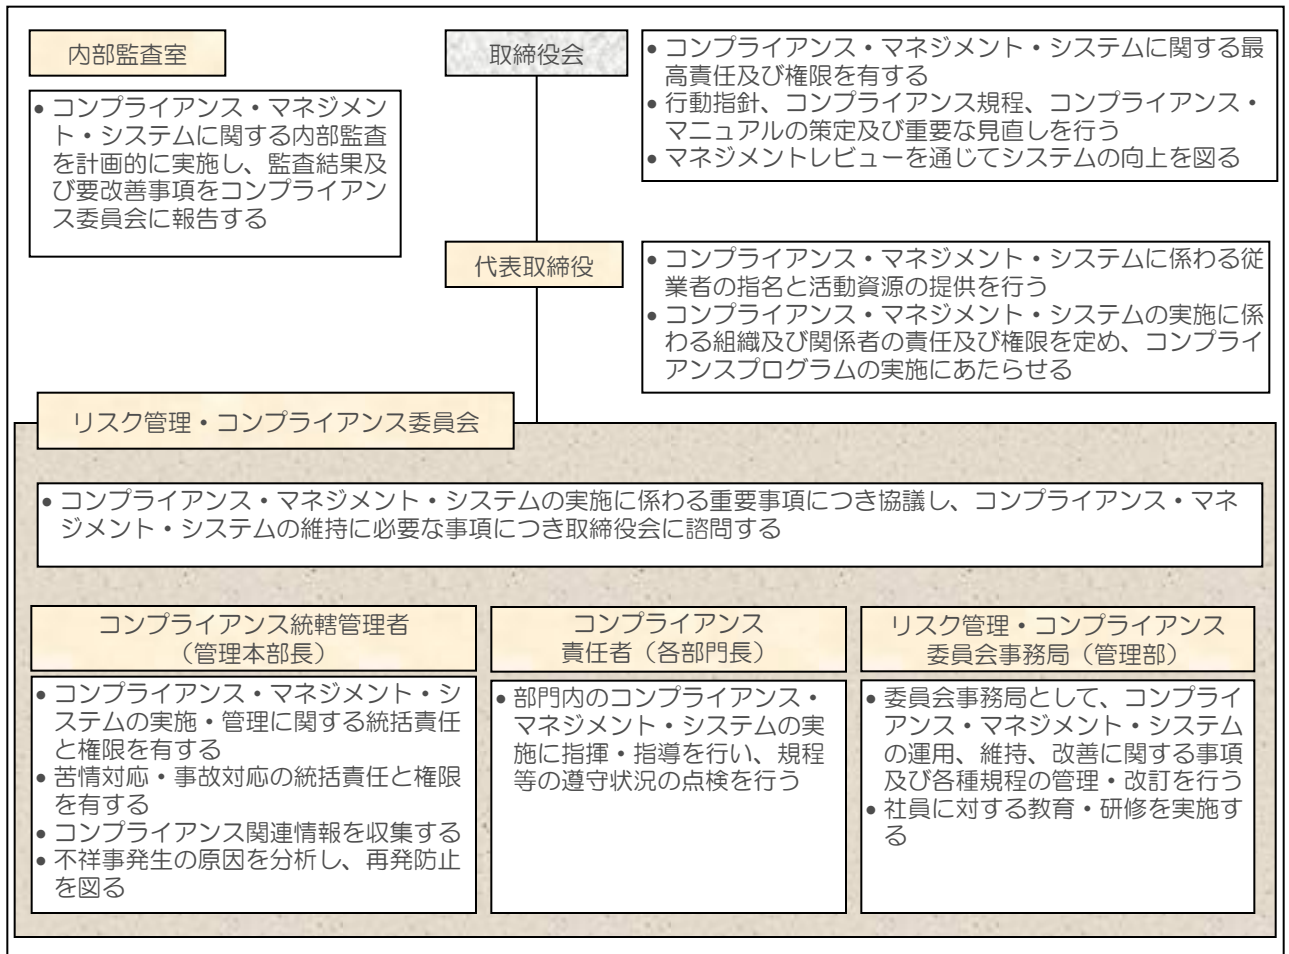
内部監査室

• コンプライアンス・マネジメント・システムに関する内部監査を計画的に実施し、監査結果及び要改善事項をコンプライアンス委員会に報告する

取締役会

• コンプライアンス・マネジメント・システムに関する最高責任及び権限を有する
• 行動指針、コンプライアンス規程、コンプライアンス・マニュアルの策定及び重要な見直しを行う
• マネジメントレビューを通じてシステムの向上を図る

代表取締役

• コンプライアンス・マネジメント・システムに係わる従業者の指名と活動資源の提供を行う
• コンプライアンス・マネジメント・システムの実施に係わる組織及び関係者の責任及び権限を定め、コンプライアンスプログラムの実施にあたらせる

リスク管理・コンプライアンス委員会

• コンプライアンス・マネジメント・システムの実施に係わる重要事項につき協議し、コンプライアンス・マネジメント・システムの維持に必要な事項につき取締役会に諮問する

コンプライアンス統轄管理者（管理本部長）

• コンプライアンス・マネジメント・システムの実施・管理に関する統括責任と権限を有する
• 苦情対応・事故対応の統括責任と権限を有する
• コンプライアンス関連情報を収集する
• 不祥事発生の原因を分析し、再発防止を図る

コンプライアンス責任者（各部門長）

• 部門内のコンプライアンス・マネジメント・システムの実施に指揮・指導を行い、規程等の遵守状況の点検を行う

リスク管理・コンプライアンス委員会事務局（管理部）

• 委員会事務局として、コンプライアンス・マネジメント・システムの運用、維持、改善に関する事項及び各種規程の管理・改訂を行う
• 社員に対する教育・研修を実施する